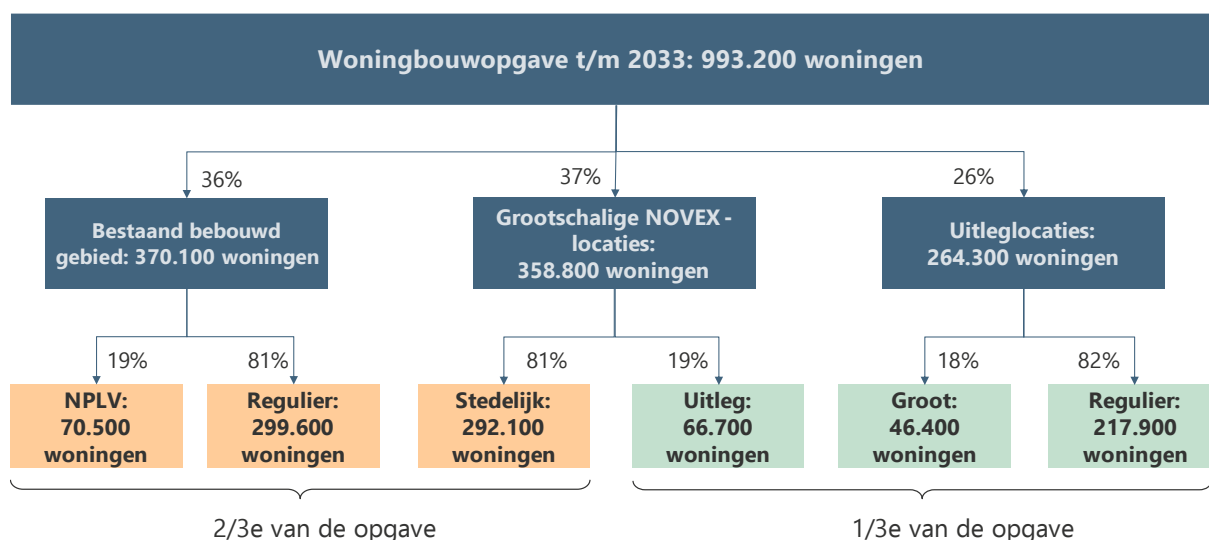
Woningbouwopgave t/m 2033: 993.200 woningen

36%

Bestaand bebouwd gebied: 370.100 woningen

37%

Grootschalige NOVEX - locaties: 358.800 woningen

26%

Uitleglocaties: 264.300 woningen

19%

NPLV: 70.500 woningen

81%

Regulier: 299.600 woningen

81%

Stedelijk: 292.100 woningen

19%

Uitleg: 66.700 woningen

18%

Groot: 46.400 woningen

82%

Regulier: 217.900 woningen

2/3e van de opgave

1/3e van de opgave